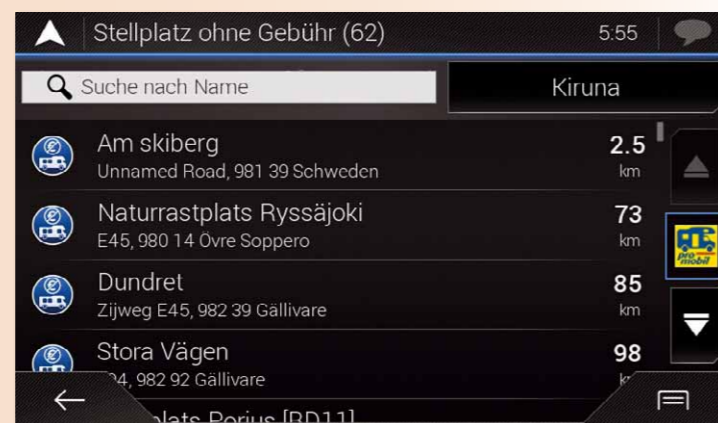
Stellplatz ohne Gebühr (62)

5:55

Suche nach Name

Kiruna

Am skiberg
Unnamed Road, 981 39 Schweden
2.5 km

Naturrastplats Ryssäjoki
E45, 980 14 Övre Soppero
73 km

Dundret
Zijweg E45, 982 39 Gällivare
85 km

Stora Vägen
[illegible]4, 982 92 Gällivare
98 k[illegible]

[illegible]plats Porius [BD11]

pro mobil